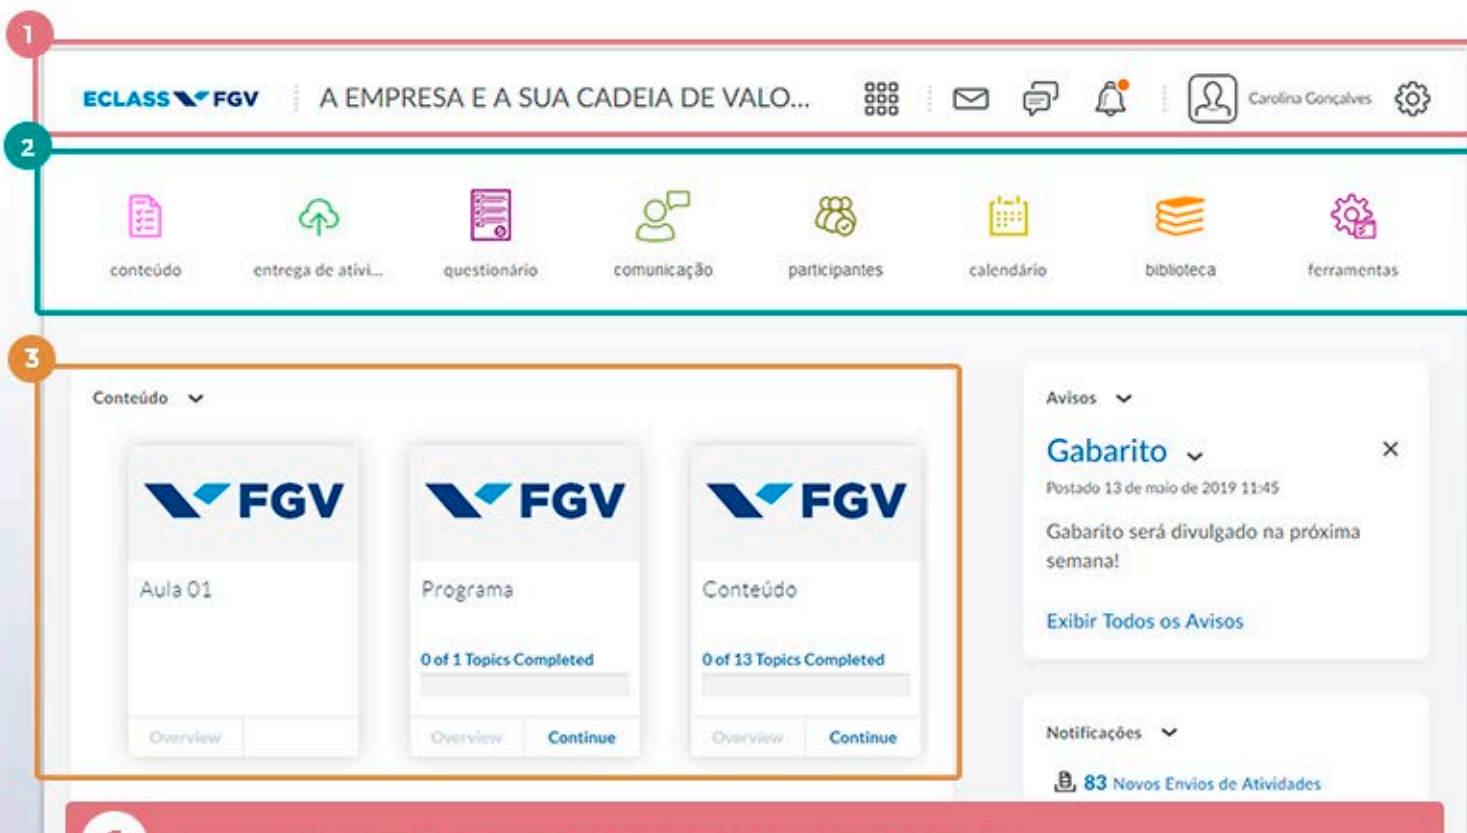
1

ECLASS FGV A EMPRESA E A SUA CADEIA DE VALO... Carolina Gonçalves

2

conteúdo entrega de ativi... questionário comunicação participantes calendário biblioteca ferramentas

3

Conteúdo

FGV
Aula 01
Overview

FGV
Programa
0 of 1 Topics Completed
Overview Continue

FGV
Conteúdo
0 of 13 Topics Completed
Overview Continue

Avisos

Gabarito
Postado 13 de maio de 2019 11:45
Gabarito será divulgado na próxima semana!
Exibir Todos os Avisos

Notificações
83 Novos Envios de Atividades